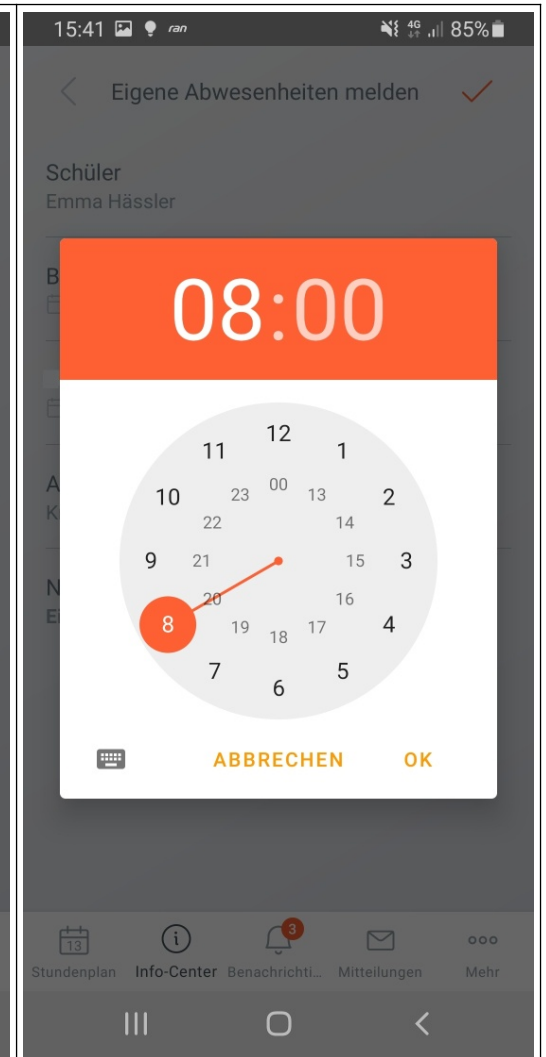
15:41 ran 4G 85%

Eigene Abwesenheiten melden

Schüler
Emma Hässler

B

A
K

N
E

08:00

12
1
2
3
4
5
6
7
8
9
10
11
00
13
14
15
16
17
18
19
20
21
22
23

ABBRECHEN OK

13
Stundenplan
Info-Center
3
Benachrichti...
Mitteilungen
Mehr